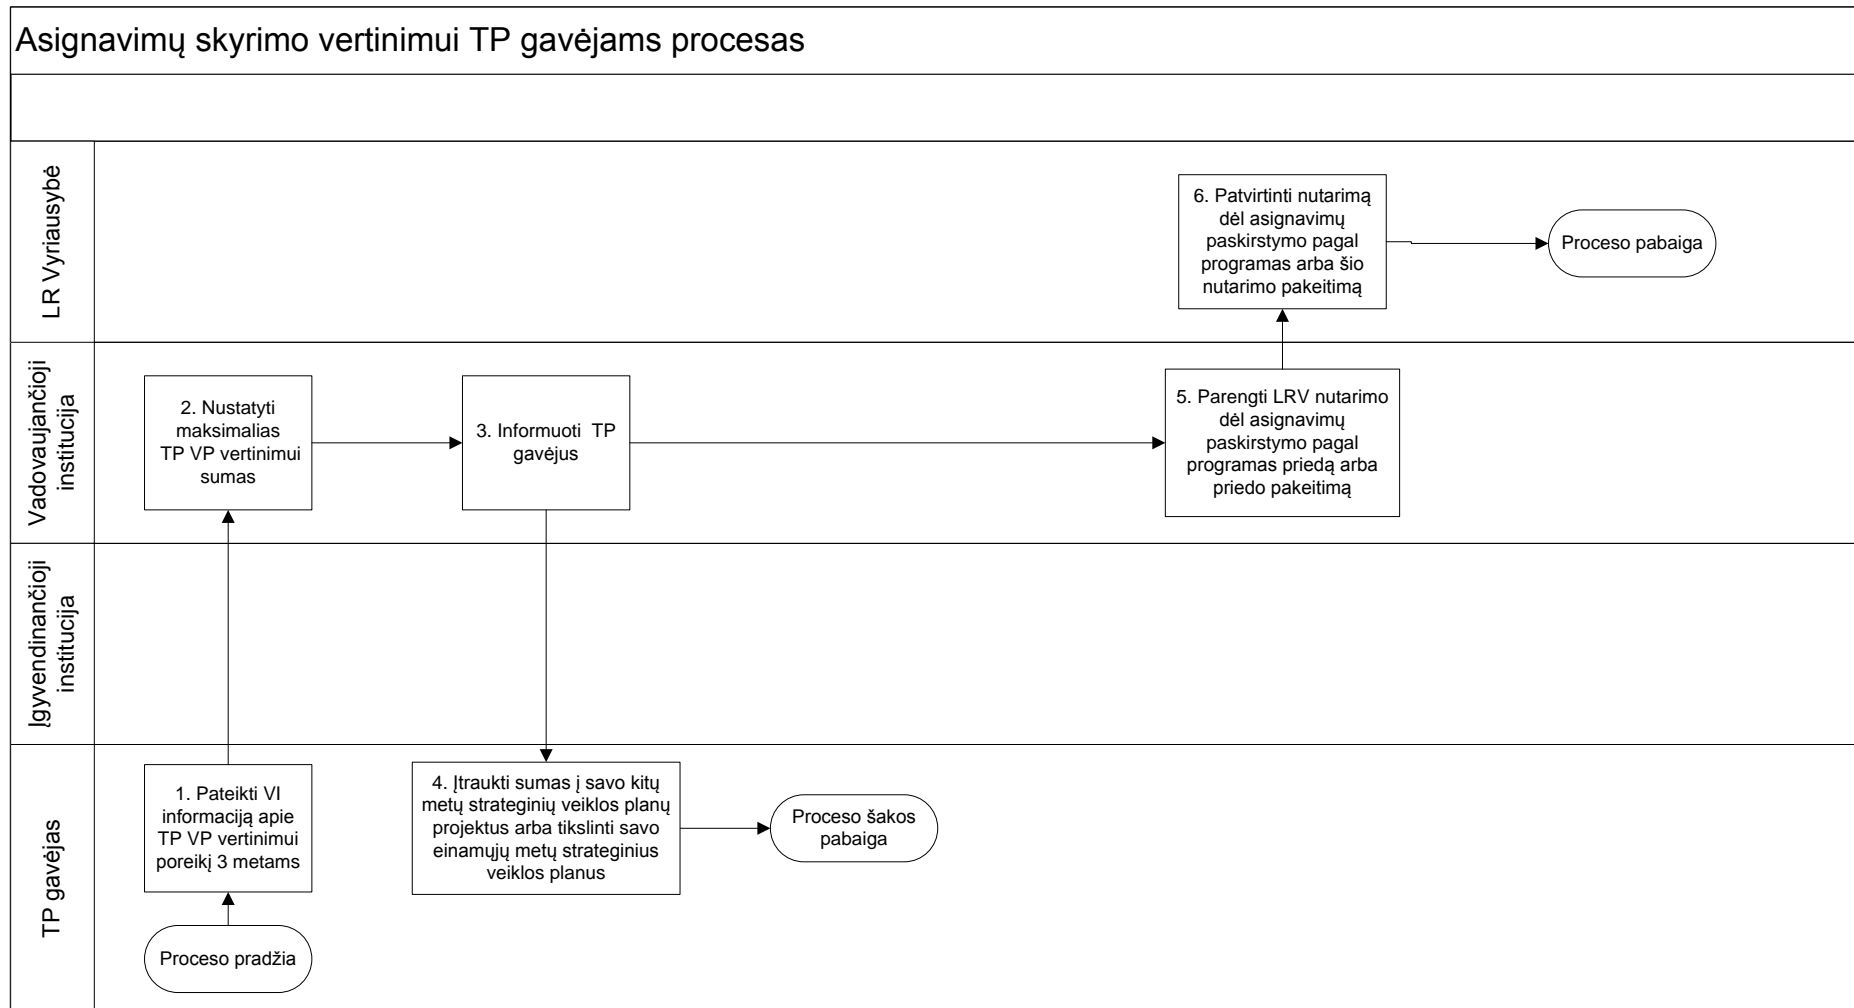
Asignavimų skyrimo vertinimui TP gavėjams procesas

LR Vyriausybė

6. Patvirtinti nutarimą dėl asignavimų paskirstymo pagal programas arba šio nutarimo pakeitimą

Proceso pabaiga

Vadovaujančioji institucija

2. Nustatyti maksimalias TP VP vertinimui sumas

3. Informuoti TP gavėjus

5. Parengti LRV nutarimo dėl asignavimų paskirstymo pagal programas priedą arba priedo pakeitimą

Įgyvendinančioji institucija

TP gavėjas

1. Pateikti VI informaciją apie TP VP vertinimui poreikį 3 metams

4. Įtraukti sumas į savo kitų metų strateginių veiklos planų projektus arba tikslinti savo einamųjų metų strateginius veiklos planus

Proceso šakos pabaiga

Proceso pradžia